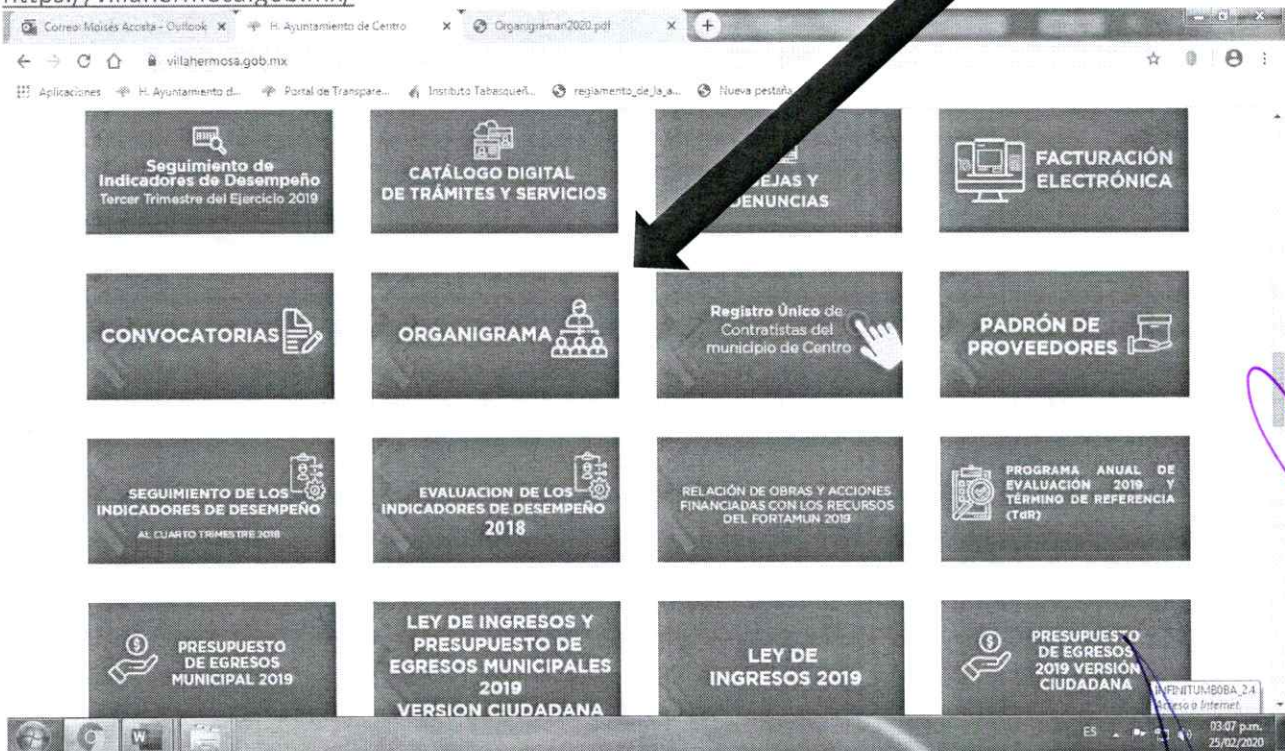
https://villahermosa.gob.mx/

Correo: Moisés Acosta - Outlook
H. Ayuntamiento de Centro
Organigraman2020.pdf

villahermosa.gob.mx

Aplicaciones   H. Ayuntamiento d...   Portal de Transpare...   Instituto Tabasqueñ...   reglamento_de_la_a...   Nueva pestaña

Seguimiento de Indicadores de Desempeño
Tercer Trimestre del Ejercicio 2019

CATÁLOGO DIGITAL DE TRÁMITES Y SERVICIOS

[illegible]EJAS Y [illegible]DENUNCIAS

FACTURACIÓN ELECTRÓNICA

CONVOCATORIAS

ORGANIGRAMA

Registro Único de Contratistas del municipio de Centro

PADRÓN DE PROVEEDORES

SEGUIMIENTO DE LOS INDICADORES DE DESEMPEÑO
AL CUARTO TRIMESTRE 2018

EVALUACION DE LOS INDICADORES DE DESEMPEÑO 2018

RELACIÓN DE OBRAS Y ACCIONES FINANCIADAS CON LOS RECURSOS DEL FORTAMUN 2019

PROGRAMA ANUAL DE EVALUACIÓN 2019 Y TÉRMINO DE REFERENCIA (TdR)

PRESUPUESTO DE EGRESOS MUNICIPAL 2019

LEY DE INGRESOS Y PRESUPUESTO DE EGRESOS MUNICIPALES 2019 VERSION CIUDADANA

LEY DE INGRESOS 2019

PRESUPUESTO DE EGRESOS 2019 VERSIÓN CIUDADANA

INFINITUMB0BA_2.4
Acceso a Internet

ES

03:07 p.m.
25/02/2020